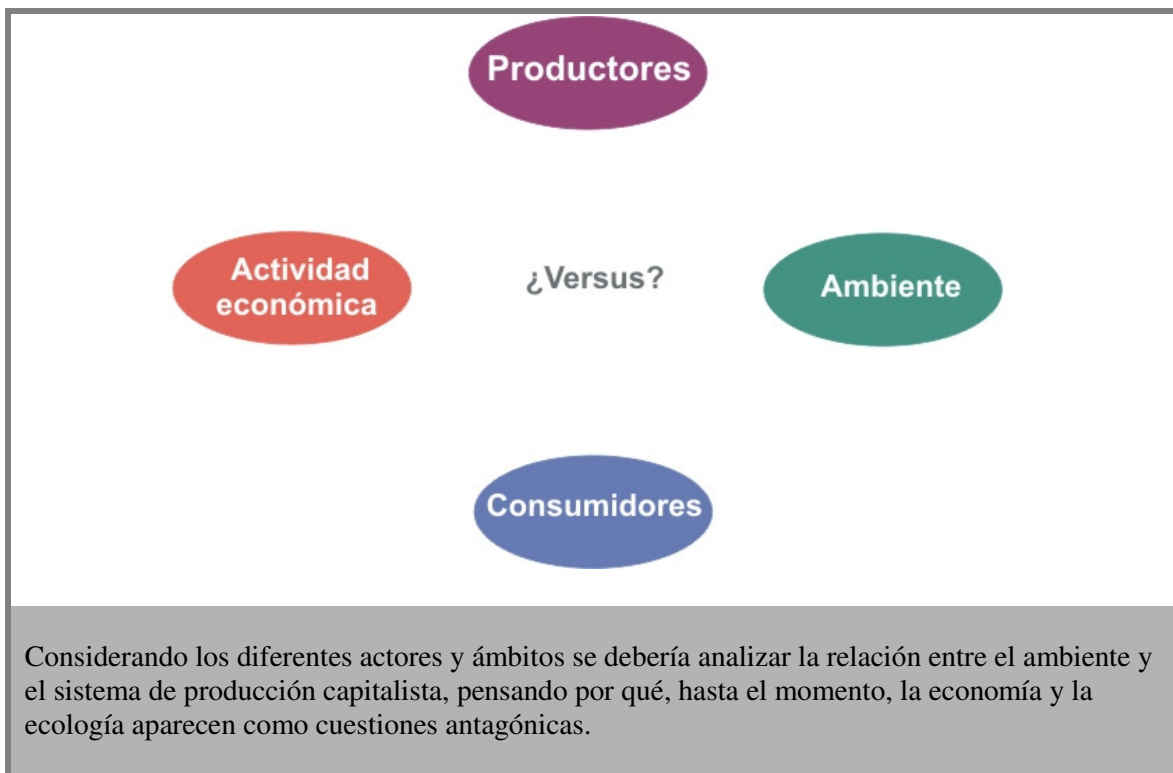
Productores

Actividad económica

¿Versus?

Ambiente

Consumidores

Considerando los diferentes actores y ámbitos se debería analizar la relación entre el ambiente y el sistema de producción capitalista, pensando por qué, hasta el momento, la economía y la ecología aparecen como cuestiones antagónicas.